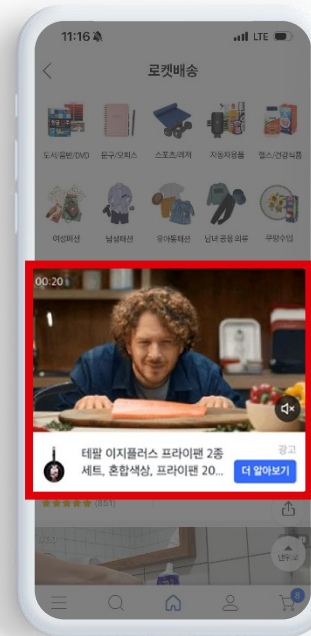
11:16
LTE

로켓배송

도서/음반/DVD
문구/오피스
스포츠/레저
자동차용품
헬스/건강식품

여성패션
남성패션
유아동패션
남녀 공용 의류
쿠팡수입

00:20

테팔 이지플러스 프라이팬 2종 세트, 혼합색상, 프라이팬 20...
광고
더 알아보기

(851)

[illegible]

0